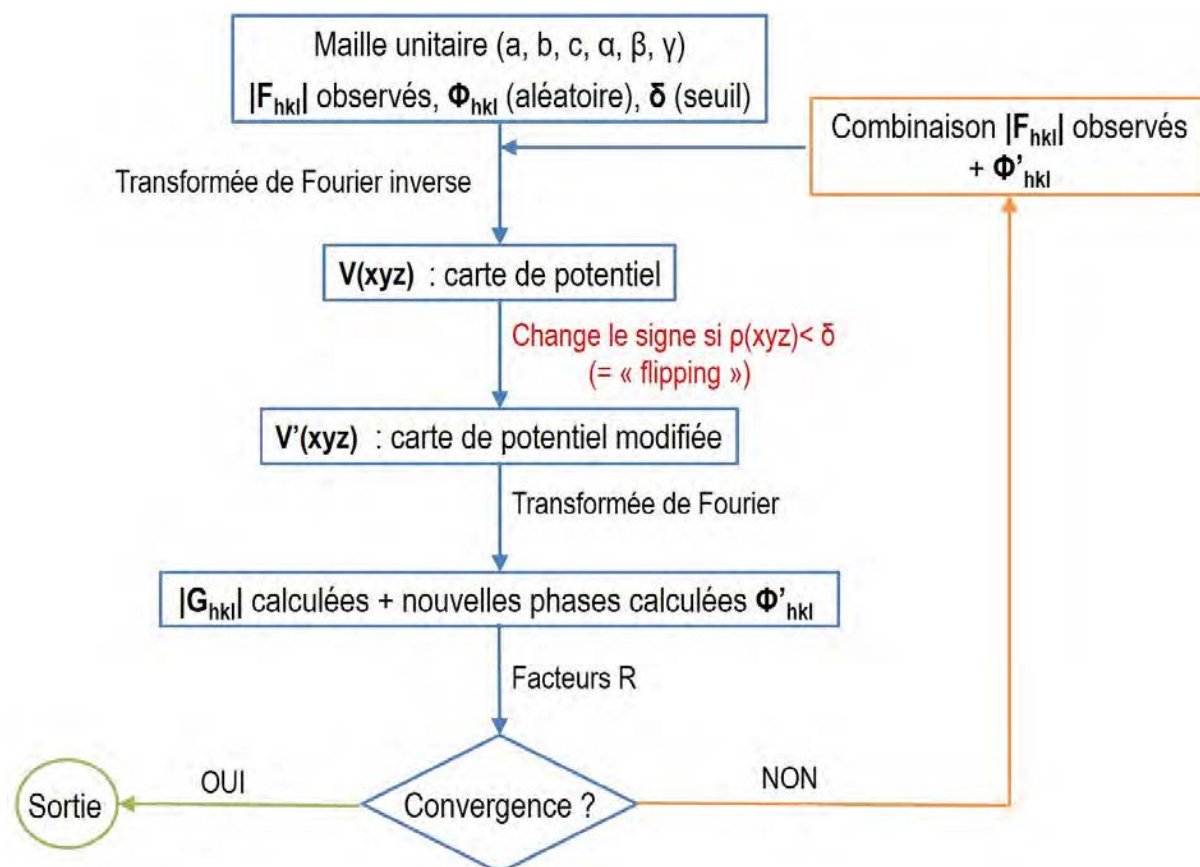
Maille unitaire (a, b, c, α, β, γ)
$|F_{hkl}|$ observés, $\Phi_{hkl}$ (aléatoire), δ (seuil)

Combinaison $|F_{hkl}|$ observés + $\Phi'_{hkl}$

Transformée de Fourier inverse

V(xyz) : carte de potentiel

Change le signe si ρ(xyz)< δ
(= « flipping »)

V'(xyz) : carte de potentiel modifiée

Transformée de Fourier

$|G_{hkl}|$ calculées + nouvelles phases calculées $\Phi'_{hkl}$

Facteurs R

Sortie

OUI

Convergence ?

NON